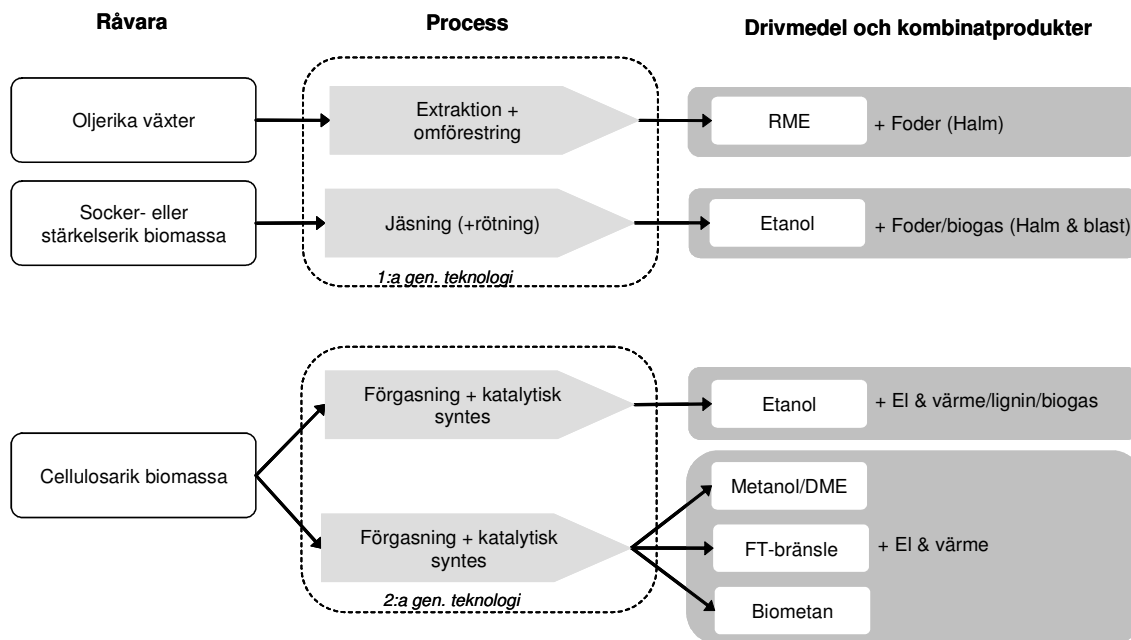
Råvara

Process

Drivmedel och kombinatprodukter

Oljerika växter

Extraktion + omförestring

RME

+ Foder (Halm)

Socker- eller stärkelserik biomassa

Jäsning (+rötning)

Etanol

+ Foder/biogas (Halm & blast)

1:a gen. teknologi

Cellulosarik biomassa

Förgasning + katalytisk syntes

Etanol

+ El & värme/lignin/biogas

Förgasning + katalytisk syntes

Metanol/DME

FT-bränsle

Biometan

+ El & värme

2:a gen. teknologi